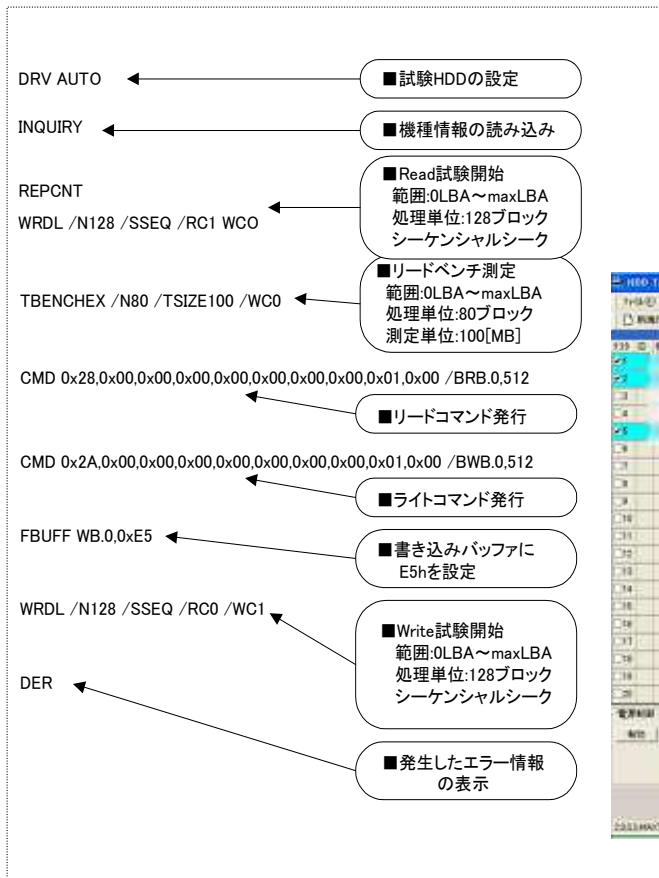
DRV AUTO

■試験HDDの設定

INQUIRY

■機種情報の読み込み

REPCNT

WRDL /N128 /SSEQ /RC1 WCO

■Read試験開始
範囲:0LBA～maxLBA
処理単位:128ブロック
シーケンシャルシーク

TBENCHEX /N80 /TSIZE100 /WC0

■リードベンチ測定
範囲:0LBA～maxLBA
処理単位:80ブロック
測定単位:100[MB]

CMD 0x28,0x00,0x00,0x00,0x00,0x00,0x00,0x00,0x01,0x00 /BRB.0,512

■リードコマンド発行

CMD 0x2A,0x00,0x00,0x00,0x00,0x00,0x00,0x00,0x01,0x00 /BWB.0,512

■ライトコマンド発行

FBUFF WB.0,0xE5

■書き込みバッファに
E5hを設定

WRDL /N128 /SSEQ /RC0 /WC1

■Write試験開始
範囲:0LBA～maxLBA
処理単位:128ブロック
シーケンシャルシーク

DER

■発生したエラー情報
の表示

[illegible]